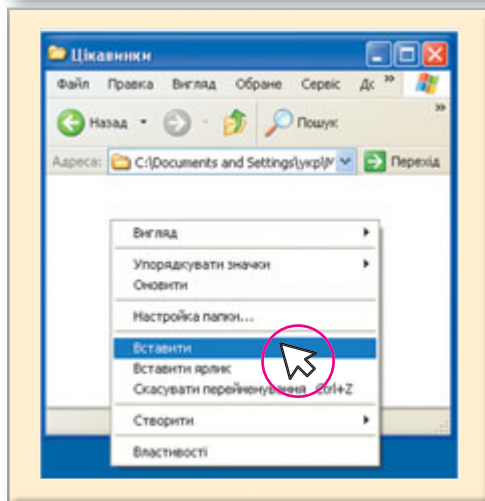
Цікавинки

Файл Правка Вигляд Обране Сервіс Дс »

Назад Пошук »

Адреса: C:\Documents and Settings\укр\М Перехід

Вигляд
Упорядкувати значки
Оновити
Настройка папки...
Вставити
Вставити ярлик
Скасувати перейменування Ctrl+Z
Створити
Властивості